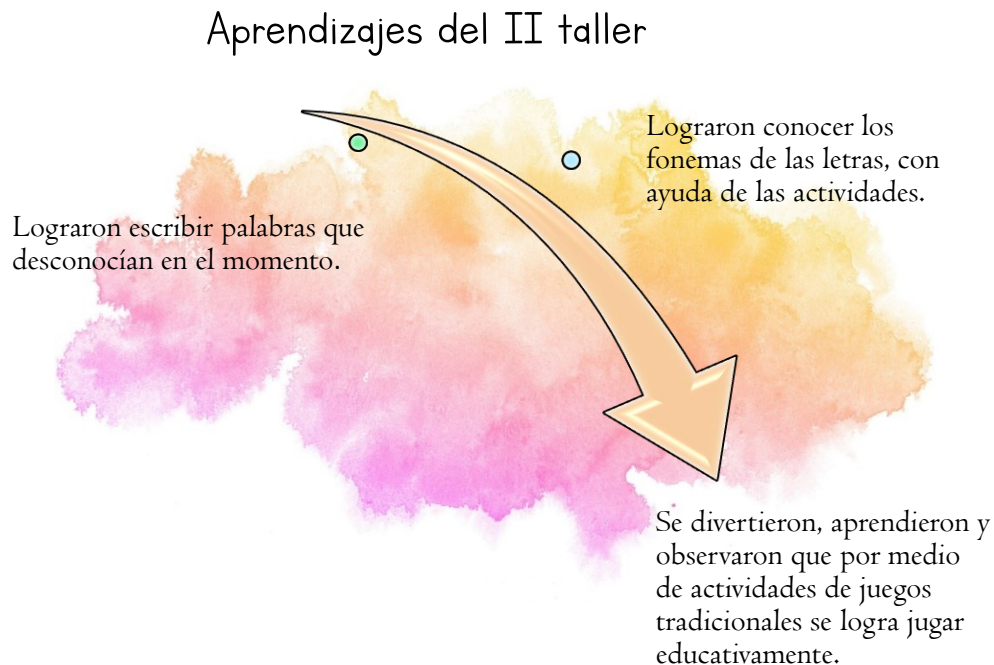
Aprendizajes del II taller

Lograron conocer los fonemas de las letras, con ayuda de las actividades.

Lograron escribir palabras que desconocían en el momento.

Se divertieron, aprendieron y observaron que por medio de actividades de juegos tradicionales se logra jugar educativamente.